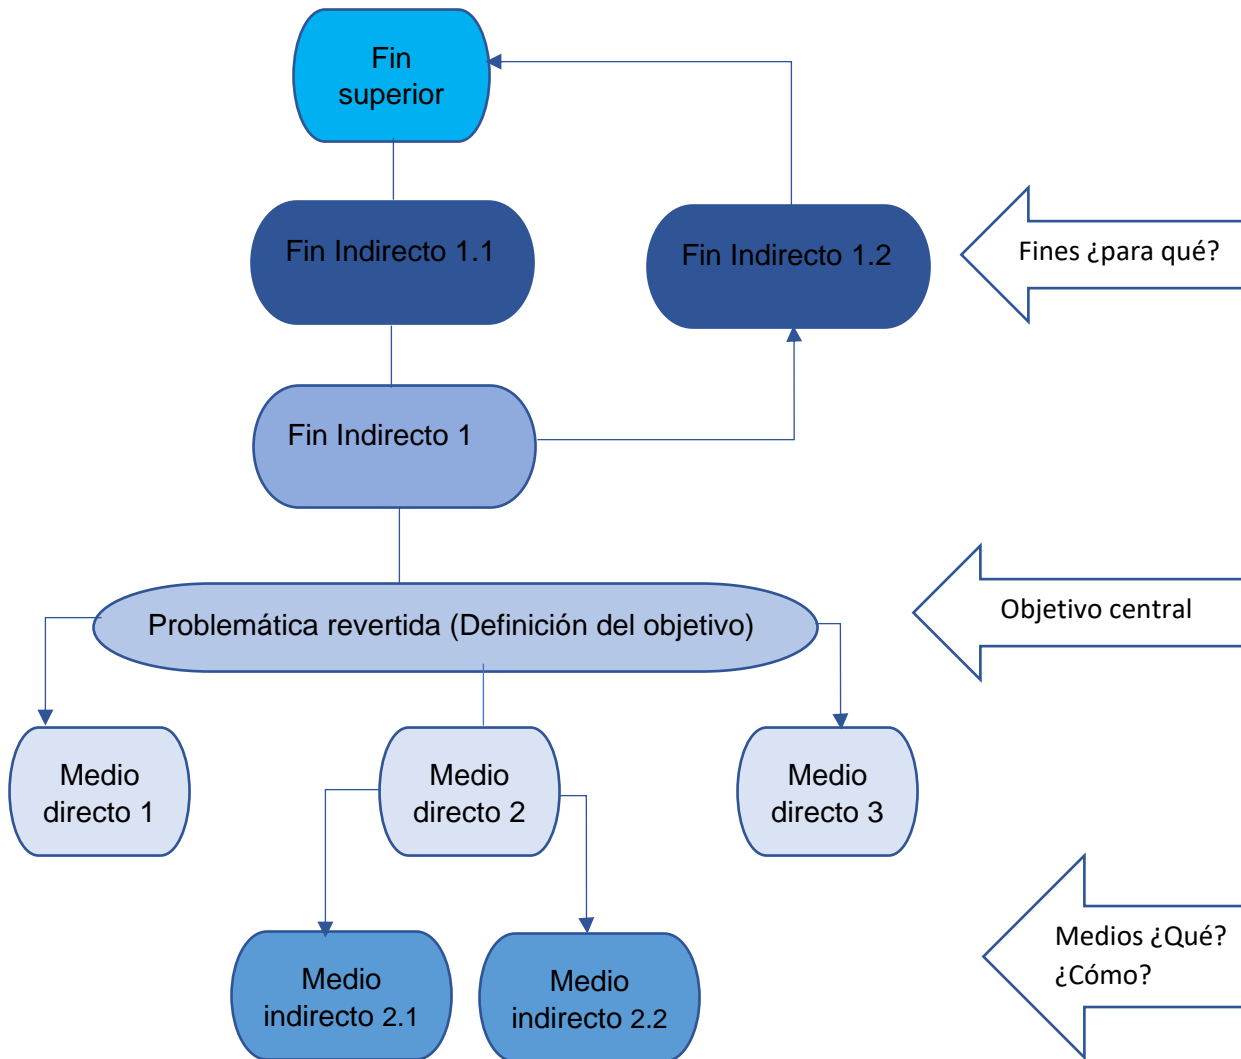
Fin superior

Fin Indirecto 1.1

Fin Indirecto 1.2

Fines ¿para qué?

Fin Indirecto 1

Problemática revertida (Definición del objetivo)

Objetivo central

Medio directo 1

Medio directo 2

Medio directo 3

Medio indirecto 2.1

Medio indirecto 2.2

Medios ¿Qué? ¿Cómo?